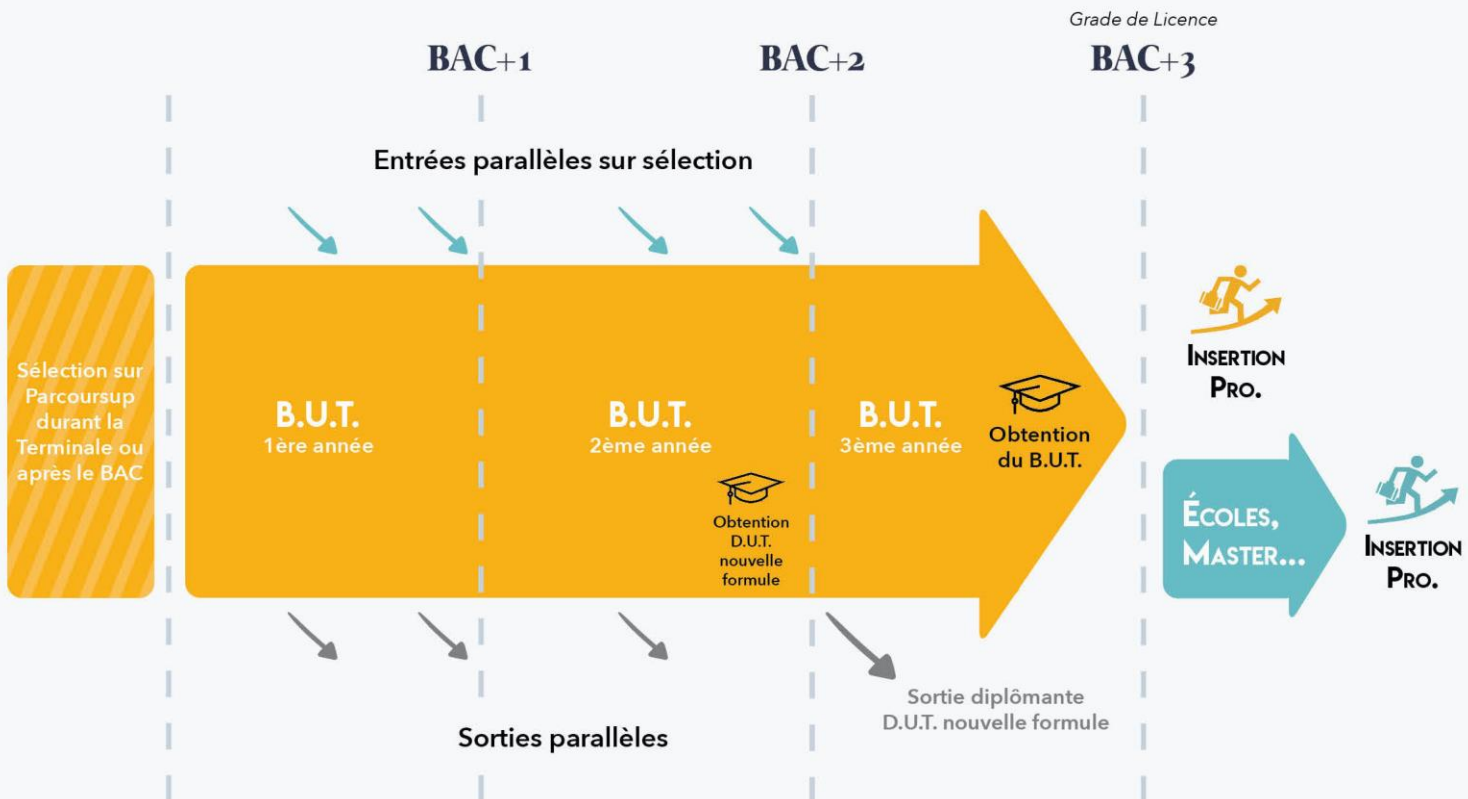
Grade de Licence

BAC+1

BAC+2

BAC+3

Entrées parallèles sur sélection

Sélection sur Parcoursup durant la Terminale ou après le BAC

B.U.T.
1ère année

B.U.T.
2ème année

Obtention D.U.T. nouvelle formule

B.U.T.
3ème année

Obtention du B.U.T.

INSERTION PRO.

ÉCOLES, MASTER...

INSERTION PRO.

Sortie diplômante D.U.T. nouvelle formule

Sorties parallèles